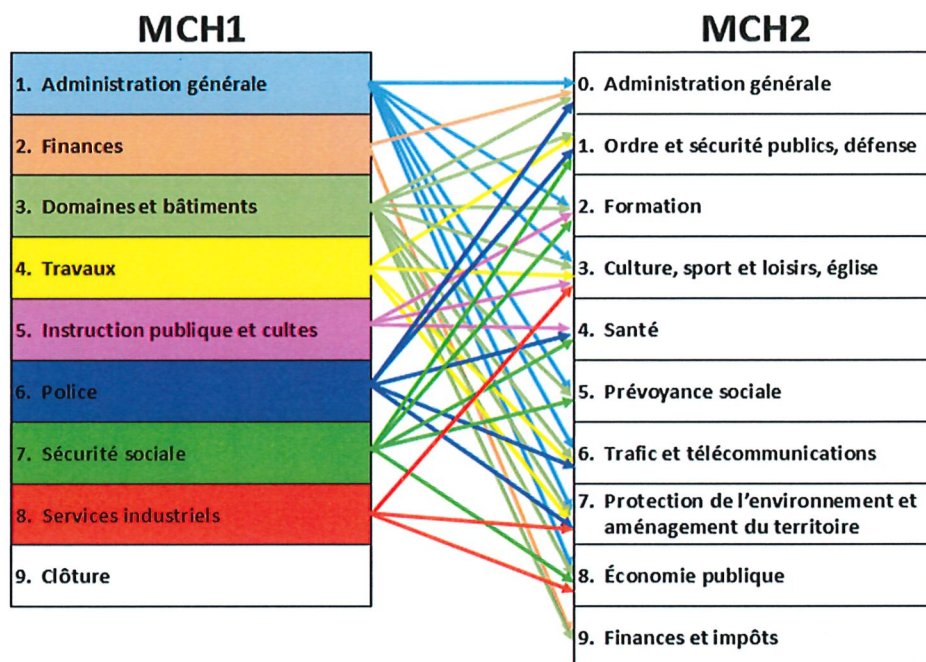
MCH1

1. Administration générale
2. Finances
3. Domaines et bâtiments
4. Travaux
5. Instruction publique et cultes
6. Police
7. Sécurité sociale
8. Services industriels
9. Clôture

MCH2

0. Administration générale
1. Ordre et sécurité publics, défense
2. Formation
3. Culture, sport et loisirs, église
4. Santé
5. Prévoyance sociale
6. Trafic et télécommunications
7. Protection de l'environnement et aménagement du territoire
8. Économie publique
9. Finances et impôts